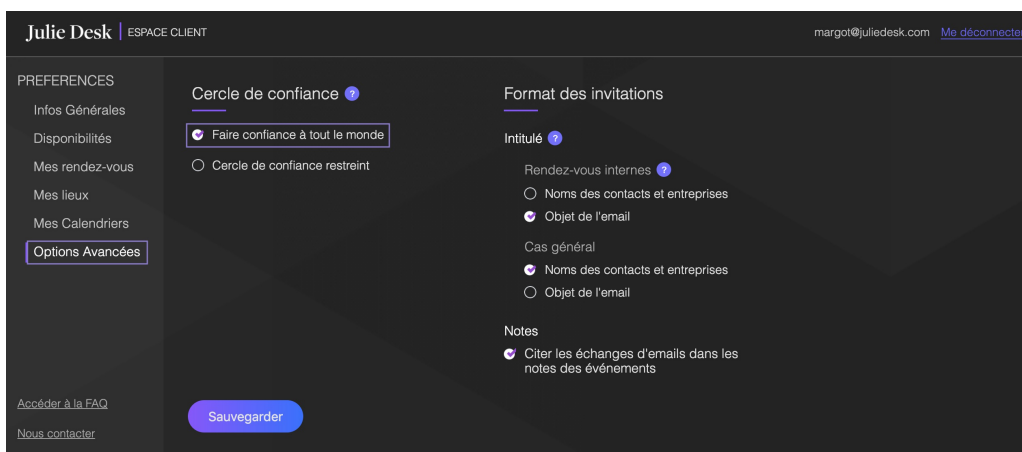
Julie Desk | ESPACE CLIENT

margot@juliedesk.com Me déconnecte

PREFERENCES
Infos Générales
Disponibilités
Mes rendez-vous
Mes lieux
Mes Calendriers
Options Avancées

Accéder à la FAQ
Nous contacter

Cercle de confiance ?

Faire confiance à tout le monde
Cercle de confiance restreint

Format des invitations

Intitulé ?

Rendez-vous internes ?
Noms des contacts et entreprises
Objet de l'email

Cas général
Noms des contacts et entreprises
Objet de l'email

Notes
Citer les échanges d'emails dans les notes des événements

Sauvegarder